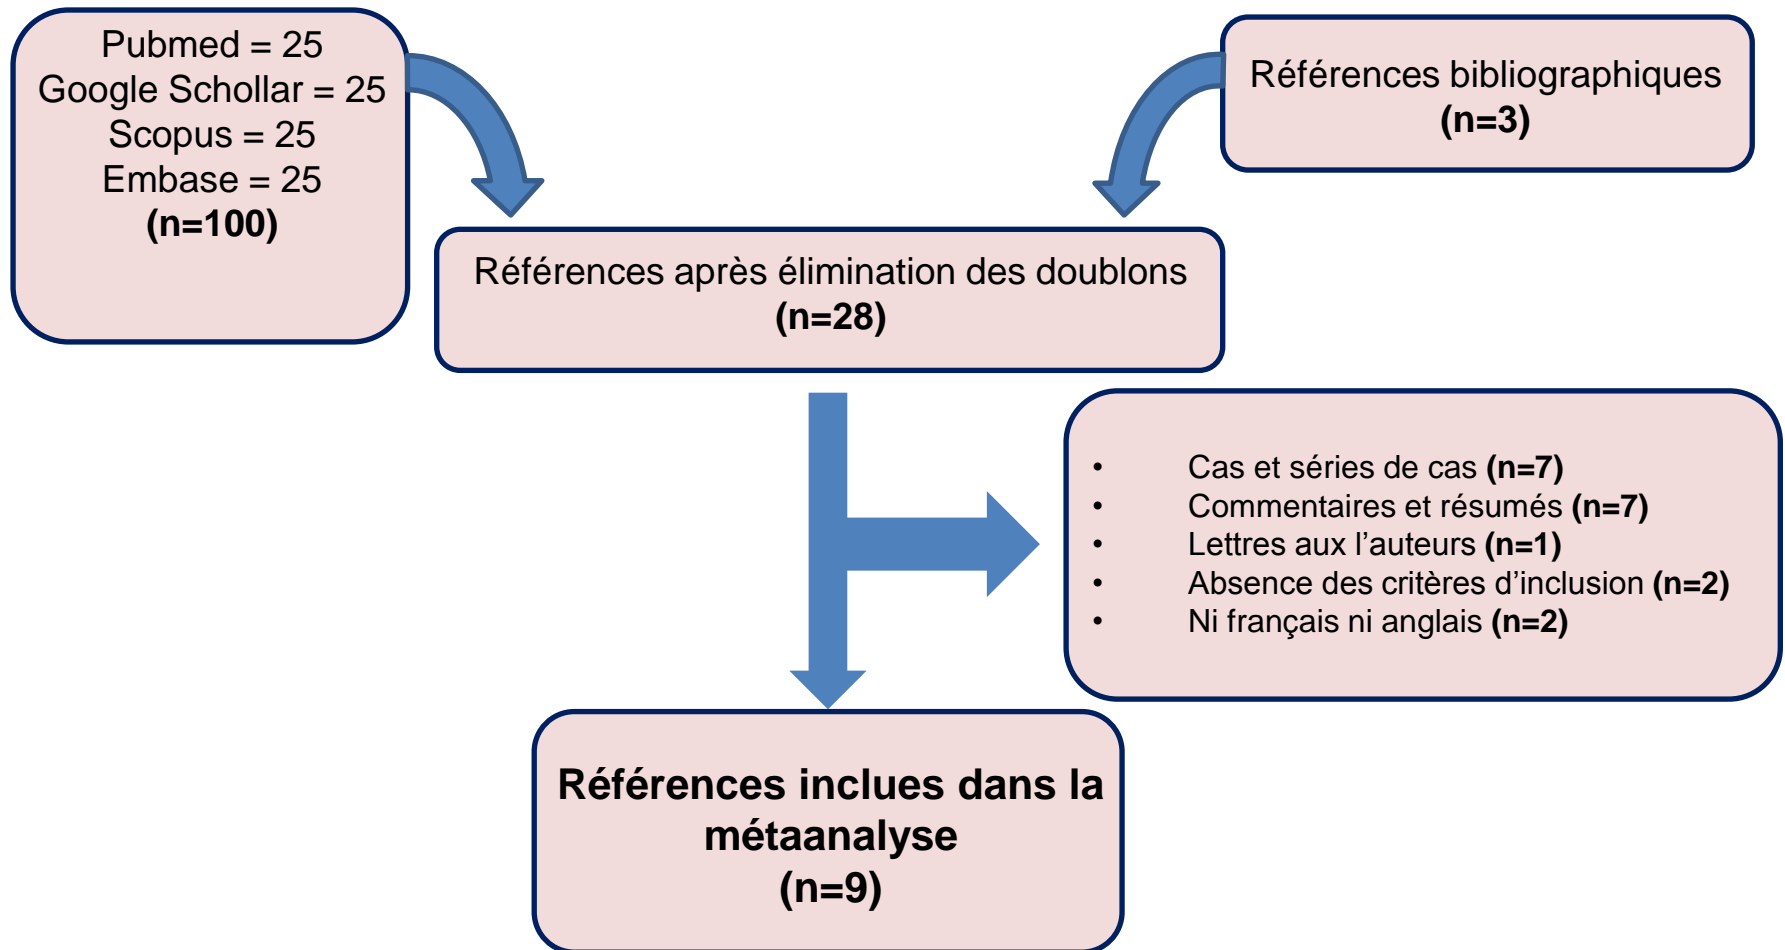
Pubmed = 25
Google Schollar = 25
Scopus = 25
Embase = 25
**(n=100)**

Références bibliographiques
**(n=3)**

Références après élimination des doublons
**(n=28)**

- Cas et séries de cas **(n=7)**
- Commentaires et résumés **(n=7)**
- Lettres aux l'auteurs **(n=1)**
- Absence des critères d'inclusion **(n=2)**
- Ni français ni anglais **(n=2)**

**Références inclues dans la métaanalyse**
**(n=9)**